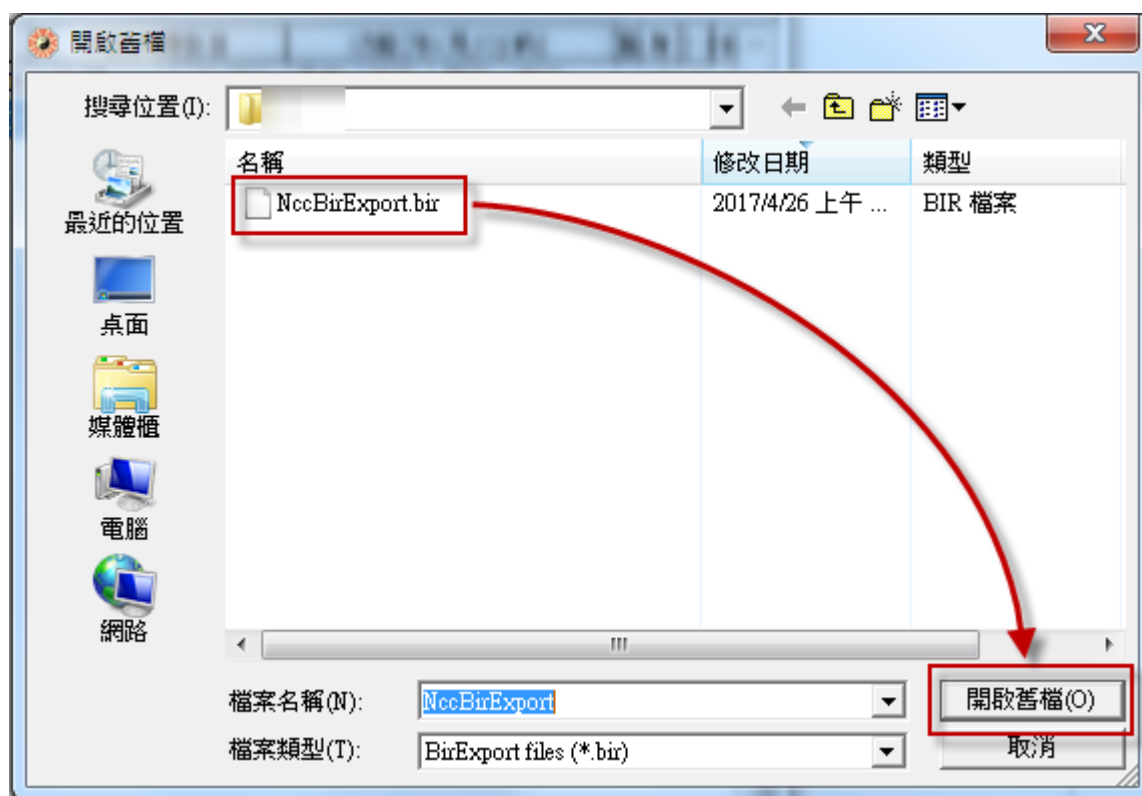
開啟舊檔

搜尋位置(I):

最近的位置

桌面

媒體櫃

電腦

網路

| 名稱 | 修改日期 | 類型 |
|---|---|---|
| NccBirExport.bir | 2017/4/26 上午 ... | BIR 檔案 |

檔案名稱(N): NccBirExport

檔案類型(T): BirExport files (*.bir)

開啟舊檔(O)

取消